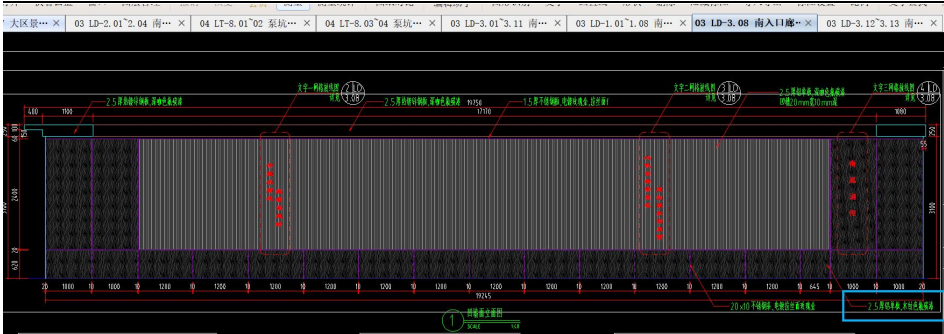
大区景… × | 03 LD-2.01~2.04 南… × | 04 LT-8.01~02 泵坑… × | 04 LT-8.03~04 泵坑… × | 03 LD-3.01~3.11 南… × | 03 LD-1.01~1.08 南… × | 03 LD-3.08 南入口廊… × | 03 LD-3.12~3.13 南… ×

2.5厚热镀锌钢板,深灰色氟碳漆
文字一网格放线图
2.5厚热镀锌钢板,深灰色氟碳漆
19750
17110
1.5厚不锈钢板,电镀玫瑰金,拉丝面
文字二网格放线图
2.5厚铝单板,深灰色氟碳漆 间缝20mm宽30mm深
文字三网格放线图

600 1100
1000

20 1000 10 1000 10 1200 10 1200 10 1200 10 1200 10 1200 10 1200 10 1200 10 1200 10 1200 10 1200 10 645 10 1000 10 1000 20
19245

20x10不锈钢条,电镀玫瑰金
2.5厚铝单板,木纹色氟碳漆

1 背景墙立面图 SCALE 1:50